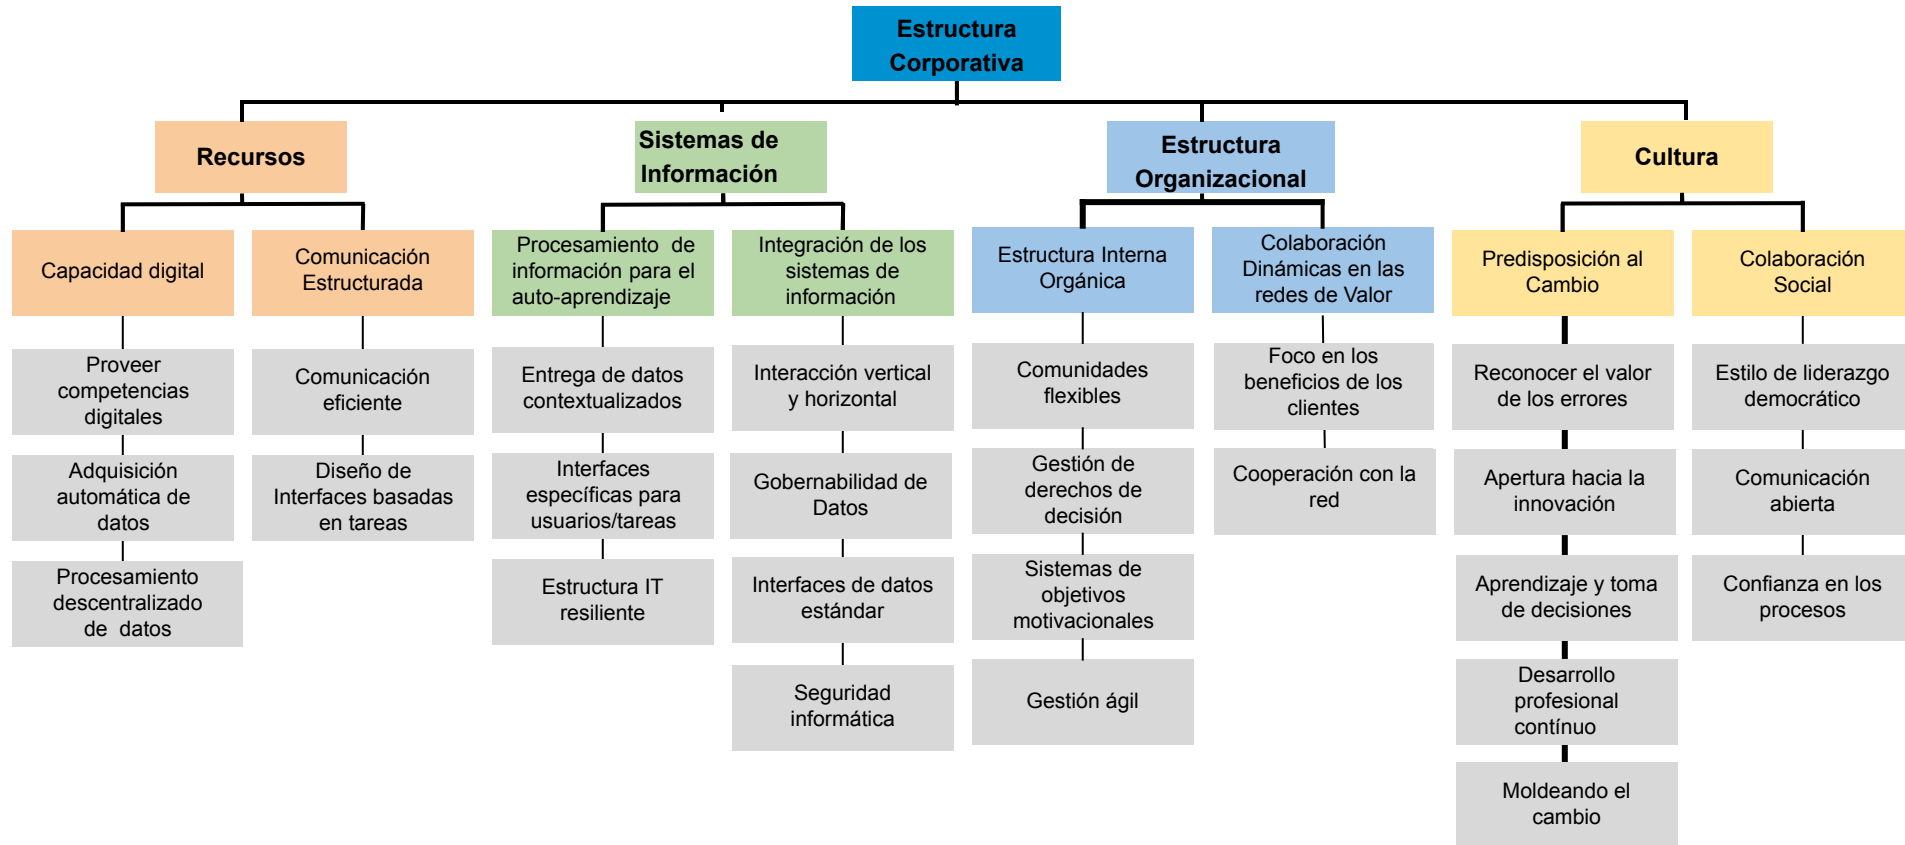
Estructura Corporativa

Recursos

Capacidad digital

Proveer competencias digitales

Adquisición automática de datos

Procesamiento descentralizado de datos

Comunicación Estructurada

Comunicación eficiente

Diseño de Interfaces basadas en tareas

Sistemas de Información

Procesamiento de información para el auto-aprendizaje

Entrega de datos contextualizados

Interfaces específicas para usuarios/tareas

Estructura IT resiliente

Integración de los sistemas de información

Interacción vertical y horizontal

Gobernabilidad de Datos

Interfaces de datos estándar

Seguridad informática

Estructura Organizacional

Estructura Interna Orgánica

Comunidades flexibles

Gestión de derechos de decisión

Sistemas de objetivos motivacionales

Gestión ágil

Colaboración Dinámicas en las redes de Valor

Foco en los beneficios de los clientes

Cooperación con la red

Cultura

Predisposición al Cambio

Reconocer el valor de los errores

Apertura hacia la innovación

Aprendizaje y toma de decisiones

Desarrollo profesional contínuo

Moldeando el cambio

Colaboración Social

Estilo de liderazgo democrático

Comunicación abierta

Confianza en los procesos